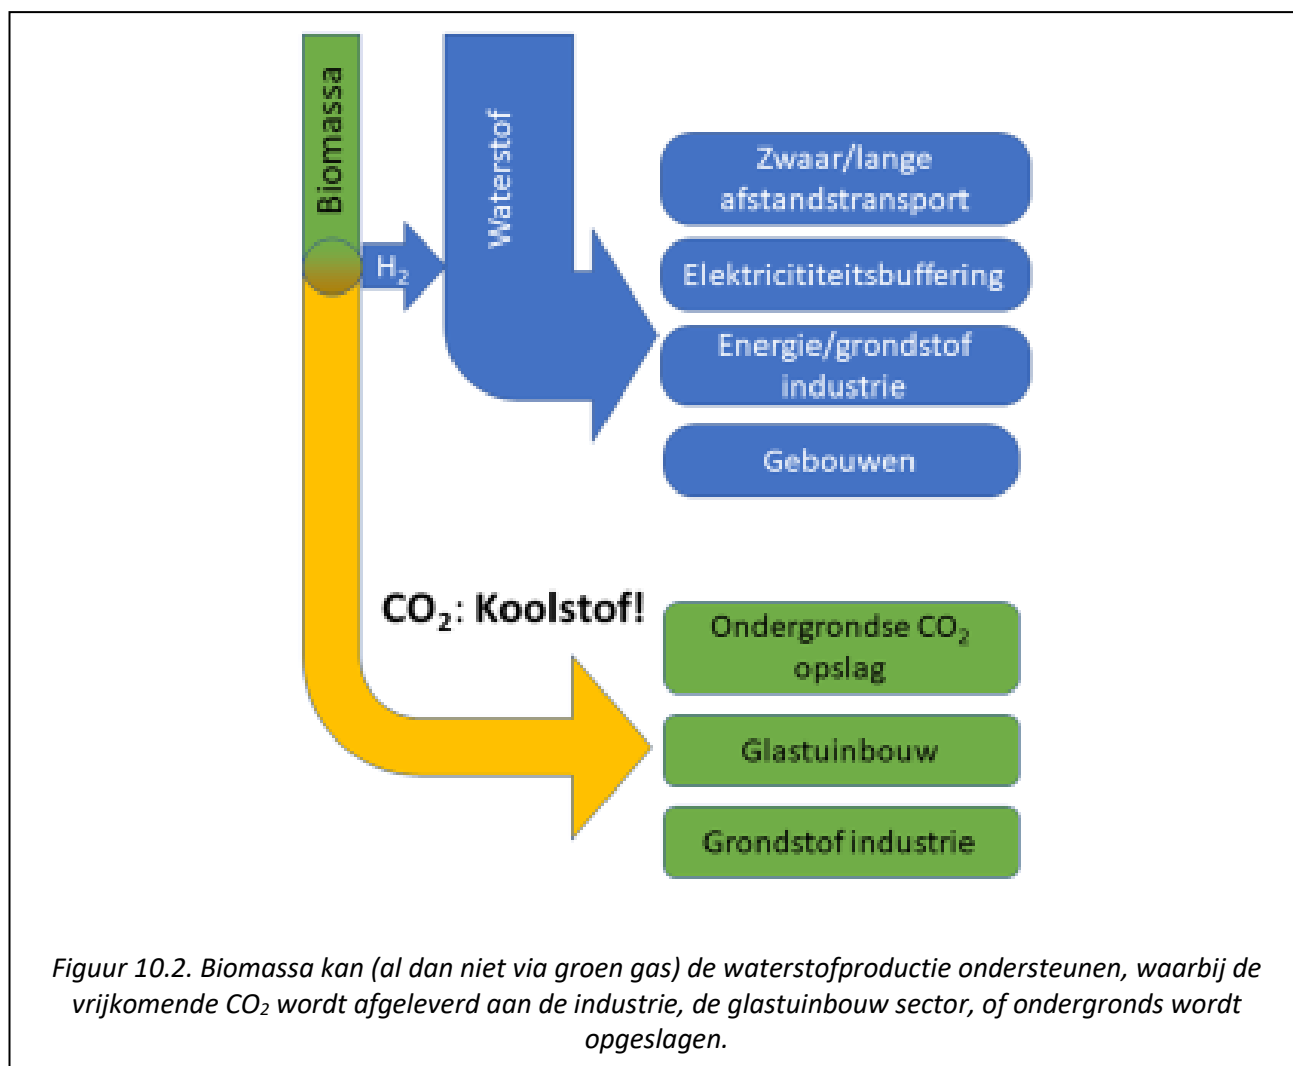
Biomassa

$H_2$

Waterstof

Zwaar/lange afstandstransport

Elektricitititeitsbuffering

Energie/grondstof industrie

Gebouwen

$CO_2$: Koolstof!

Ondergrondse $CO_2$ opslag

Glastuinbouw

Grondstof industrie

Figuur 10.2. Biomassa kan (al dan niet via groen gas) de waterstofproductie ondersteunen, waarbij de vrijkomende $CO_2$ wordt afgeleverd aan de industrie, de glastuinbouw sector, of ondergronds wordt opgeslagen.